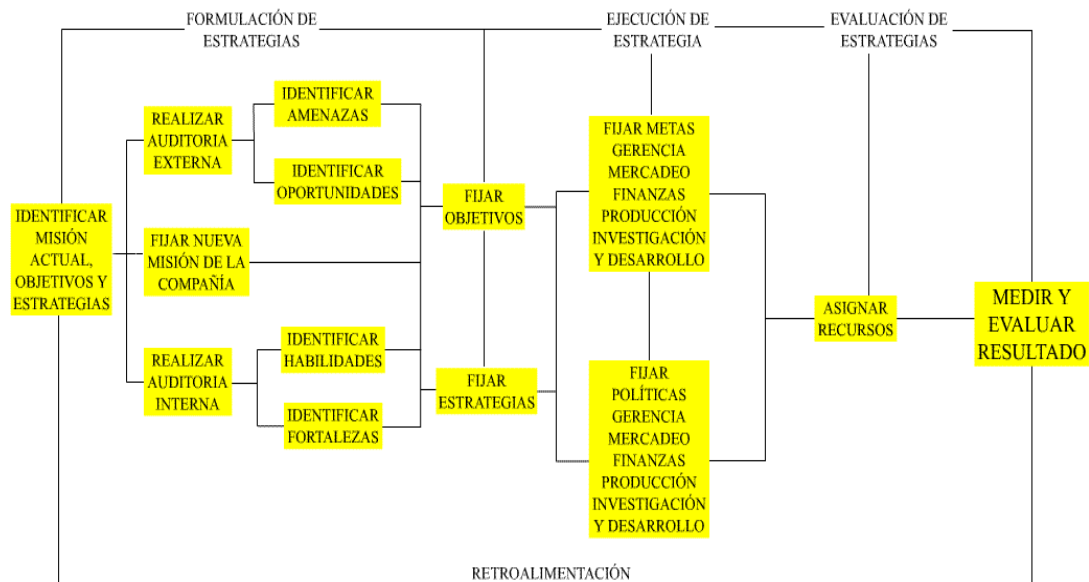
FORMULACIÓN DE ESTRATEGIAS

EJECUCIÓN DE ESTRATEGIA

EVALUACIÓN DE ESTRATEGIAS

IDENTIFICAR MISIÓN ACTUAL, OBJETIVOS Y ESTRATEGIAS

REALIZAR AUDITORIA EXTERNA

IDENTIFICAR AMENAZAS

IDENTIFICAR OPORTUNIDADES

FIJAR NUEVA MISIÓN DE LA COMPAÑÍA

REALIZAR AUDITORIA INTERNA

IDENTIFICAR HABILIDADES

IDENTIFICAR FORTALEZAS

FIJAR OBJETIVOS

FIJAR ESTRATEGIAS

FIJAR METAS GERENCIA MERCADEO FINANZAS PRODUCCIÓN INVESTIGACIÓN Y DESARROLLO

FIJAR POLÍTICAS GERENCIA MERCADEO FINANZAS PRODUCCIÓN INVESTIGACIÓN Y DESARROLLO

ASIGNAR RECURSOS

MEDIR Y EVALUAR RESULTADO

RETROALIMENTACIÓN